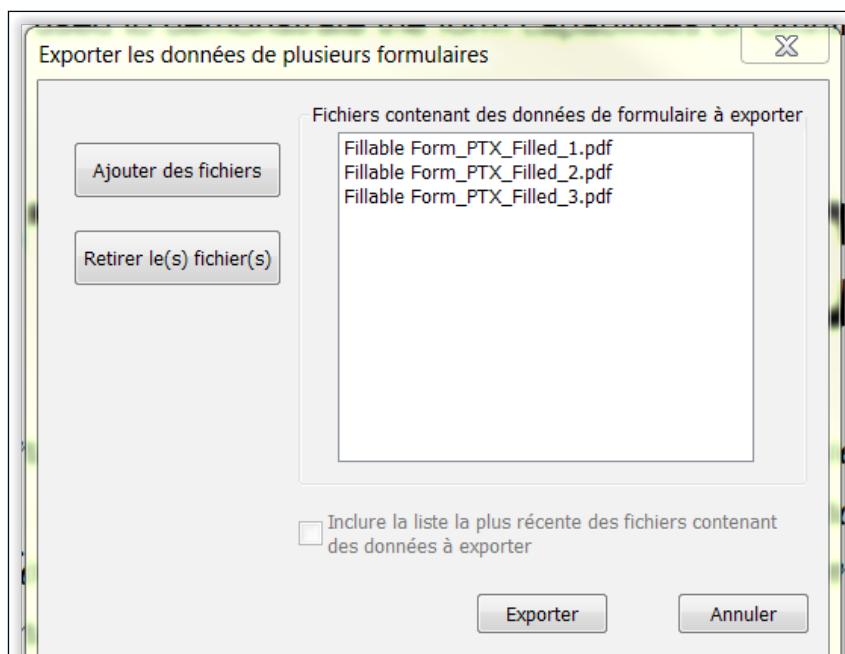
Exporter les données de plusieurs formulaires

Ajouter des fichiers

Retirer le(s) fichier(s)

Fichiers contenant des données de formulaire à exporter

Fillable Form_PTX_Filled_1.pdf
Fillable Form_PTX_Filled_2.pdf
Fillable Form_PTX_Filled_3.pdf

Inclure la liste la plus récente des fichiers contenant des données à exporter

Exporter

Annuler